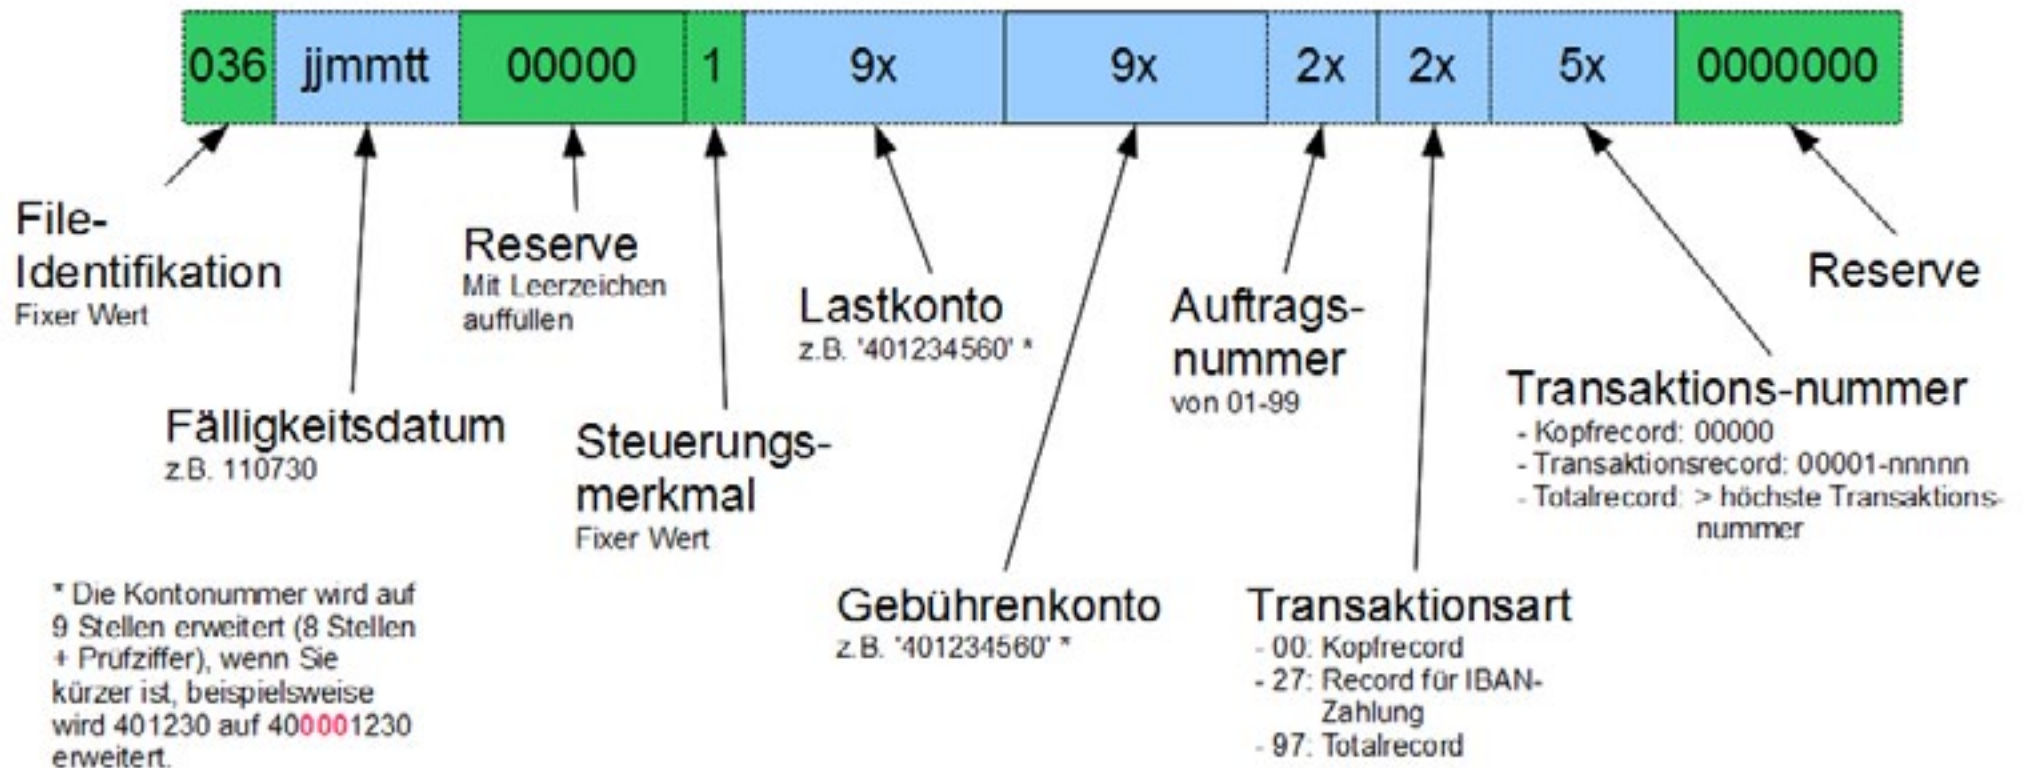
036 jjmmtt 00000 1 9x 9x 2x 2x 5x 0000000

File-Identifikation
Fixer Wert

Reserve
Mit Leerzeichen auffüllen

Lastkonto
z.B. '401234560' *

Auftrags-nummer
von 01-99

Reserve

Fälligkeitsdatum
z.B. 110730

Steuerungs-merkmal
Fixer Wert

Transaktions-nummer
- Kopfrecord: 00000
- Transaktionsrecord: 00001-nnnnn
- Totalrecord: > höchste Transaktions-nummer

* Die Kontonummer wird auf 9 Stellen erweitert (8 Stellen + Prüfziffer), wenn Sie kürzer ist, beispielsweise wird 401230 auf 400001230 erweitert.

Gebührenkonto
z.B. '401234560' *

Transaktionsart
- 00: Kopfrecord
- 27: Record für IBAN-Zahlung
- 97: Totalrecord